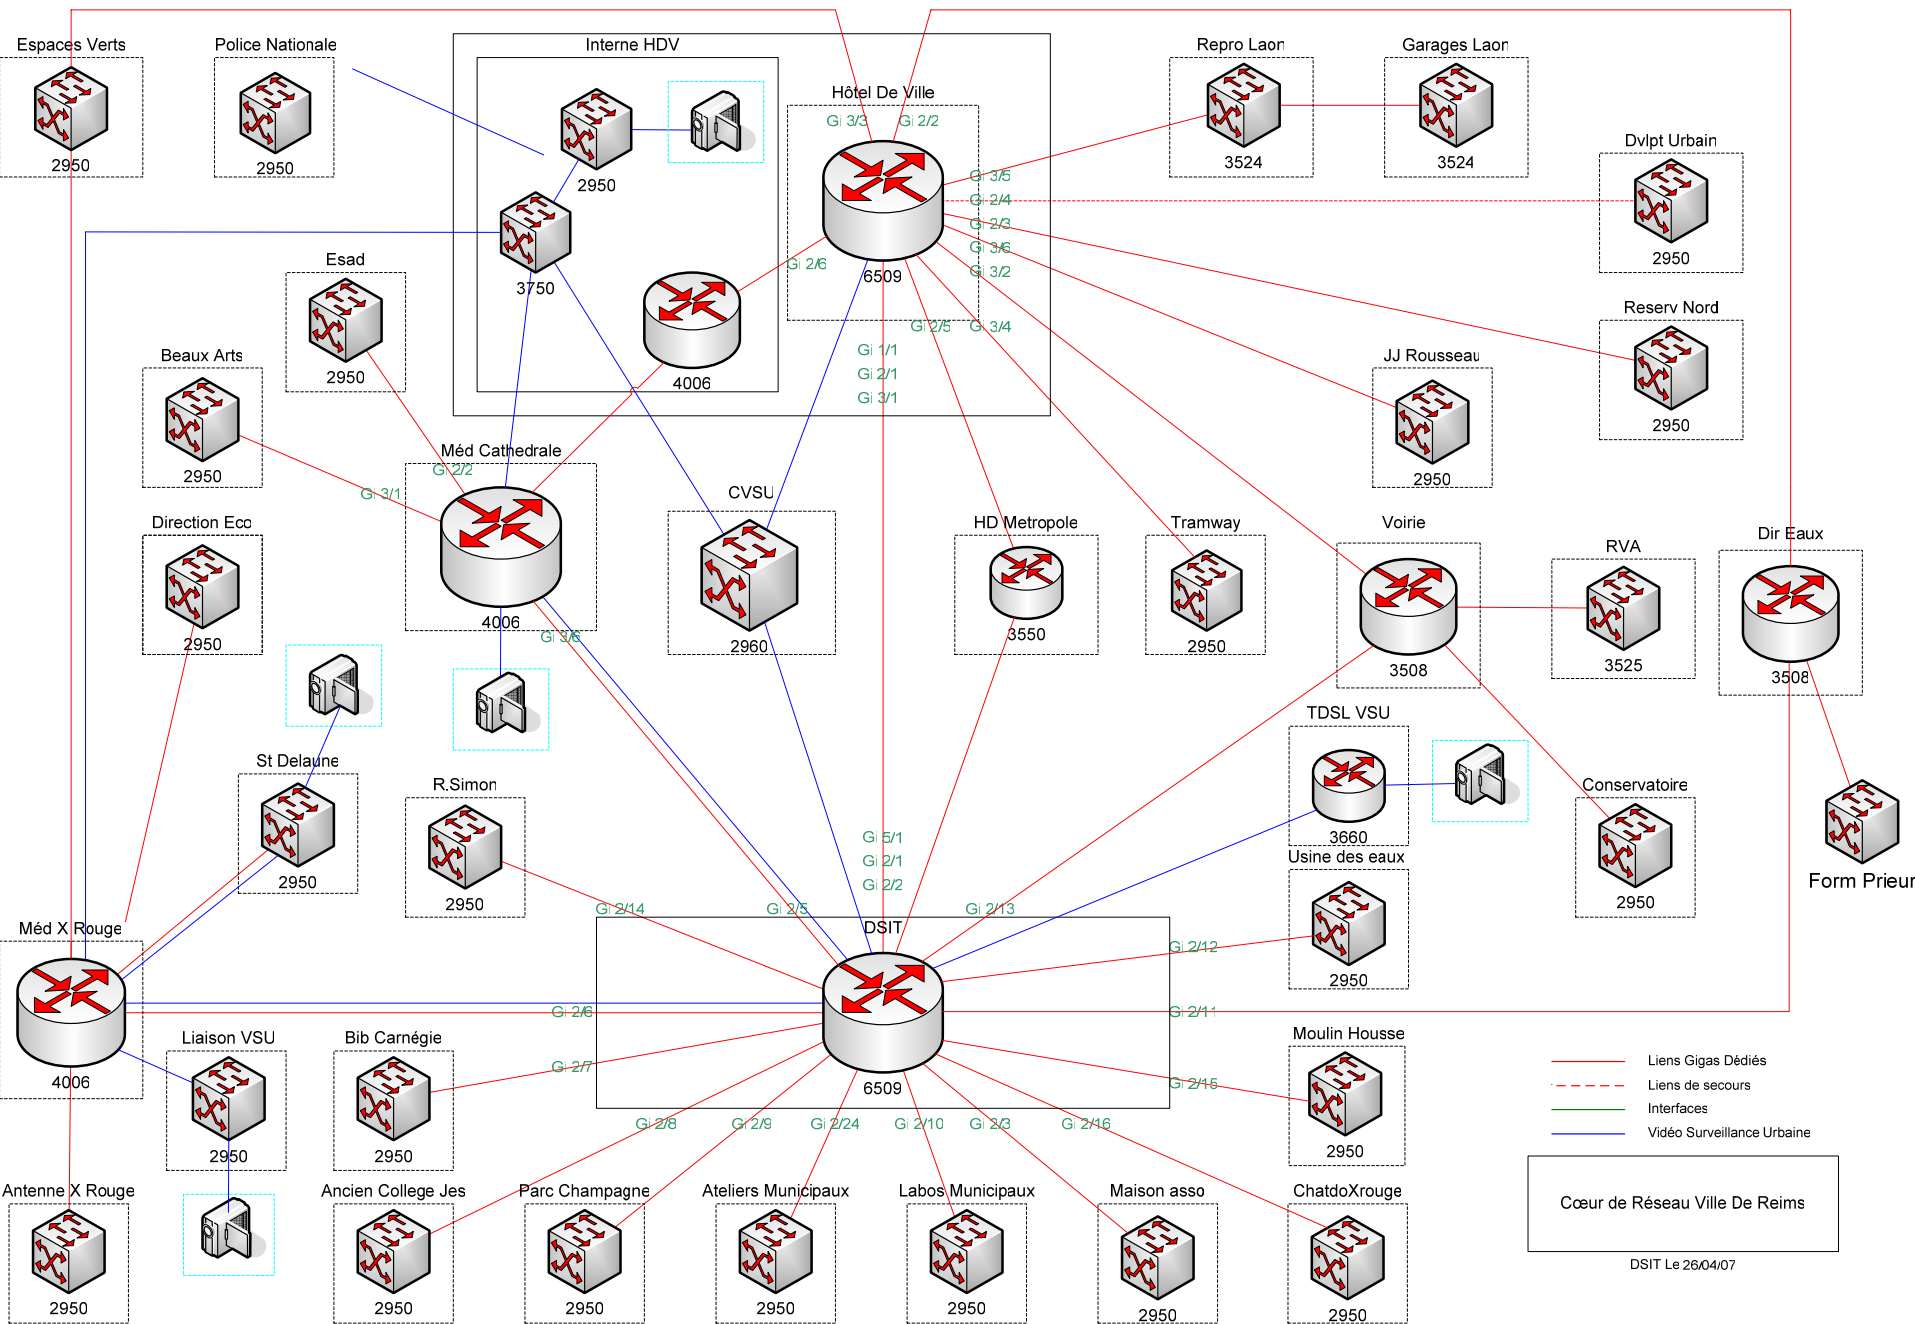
Espaces Verts
2950

Police Nationale
2950

Interne HDV
2950
3750
4006

Hôtel De Ville
Gi 3/3 Gi 2/2
Gi 3/5
Gi 2/4
Gi 2/3
Gi 3/6
Gi 3/2
Gi 2/6
6509
Gi 2/5 Gi 3/4
Gi 1/1
Gi 2/1
Gi 3/1

Repro Laon
3524

Garages Laon
3524

Dvlpt Urbain
2950

Reserv Nord
2950

Esad
2950

Beaux Arts
2950

Méd Cathedrale
Gi 2/2
Gi 3/1
4006
Gi 3/6

JJ Rousseau
2950

Direction Eco
2950

CVSU
2960

HD Metropole
3550

Tramway
2950

Voirie
3508

RVA
3525

Dir Eaux
3508

St Delaune
2950

R.Simon
2950

TDSL VSU
3660

Usine des eaux
2950

Conservatoire
2950

Form Prieur

Gi 5/1
Gi 2/1
Gi 2/2

Méd X Rouge
4006

Gi 2/14
Gi 2/5
Gi 2/13
DSIT
Gi 2/12
Gi 2/6
Gi 2/11
Gi 2/7
6509
Gi 2/15
Gi 2/8 Gi 2/9 Gi 2/24 Gi 2/10 Gi 2/3 Gi 2/16

Liaison VSU
2950

Bib Carnégie
2950

Moulin Housse
2950

Liens Gigas Dédiés
Liens de secours
Interfaces
Vidéo Surveillance Urbaine

Cœur de Réseau Ville De Reims

DSIT Le 26/04/07

Antenne X Rouge
2950

Ancien College Jes
2950

Parc Champagne
2950

Ateliers Municipaux
2950

Labos Municipaux
2950

Maison asso
2950

ChatdoXrouge
2950